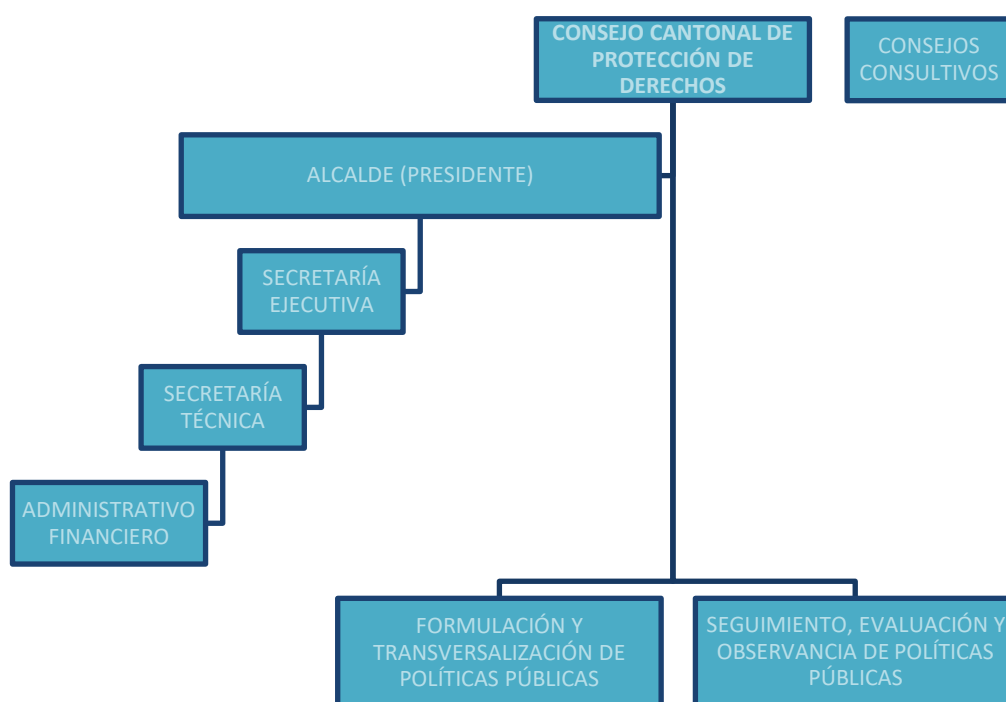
CONSEJO CANTONAL DE PROTECCIÓN DE DERECHOS

CONSEJOS CONSULTIVOS

ALCALDE (PRESIDENTE)

SECRETARÍA EJECUTIVA

SECRETARÍA TÉCNICA

ADMINISTRATIVO FINANCIERO

FORMULACIÓN Y TRANSVERSALIZACIÓN DE POLÍTICAS PÚBLICAS

SEGUIMIENTO, EVALUACIÓN Y OBSERVANCIA DE POLÍTICAS PÚBLICAS